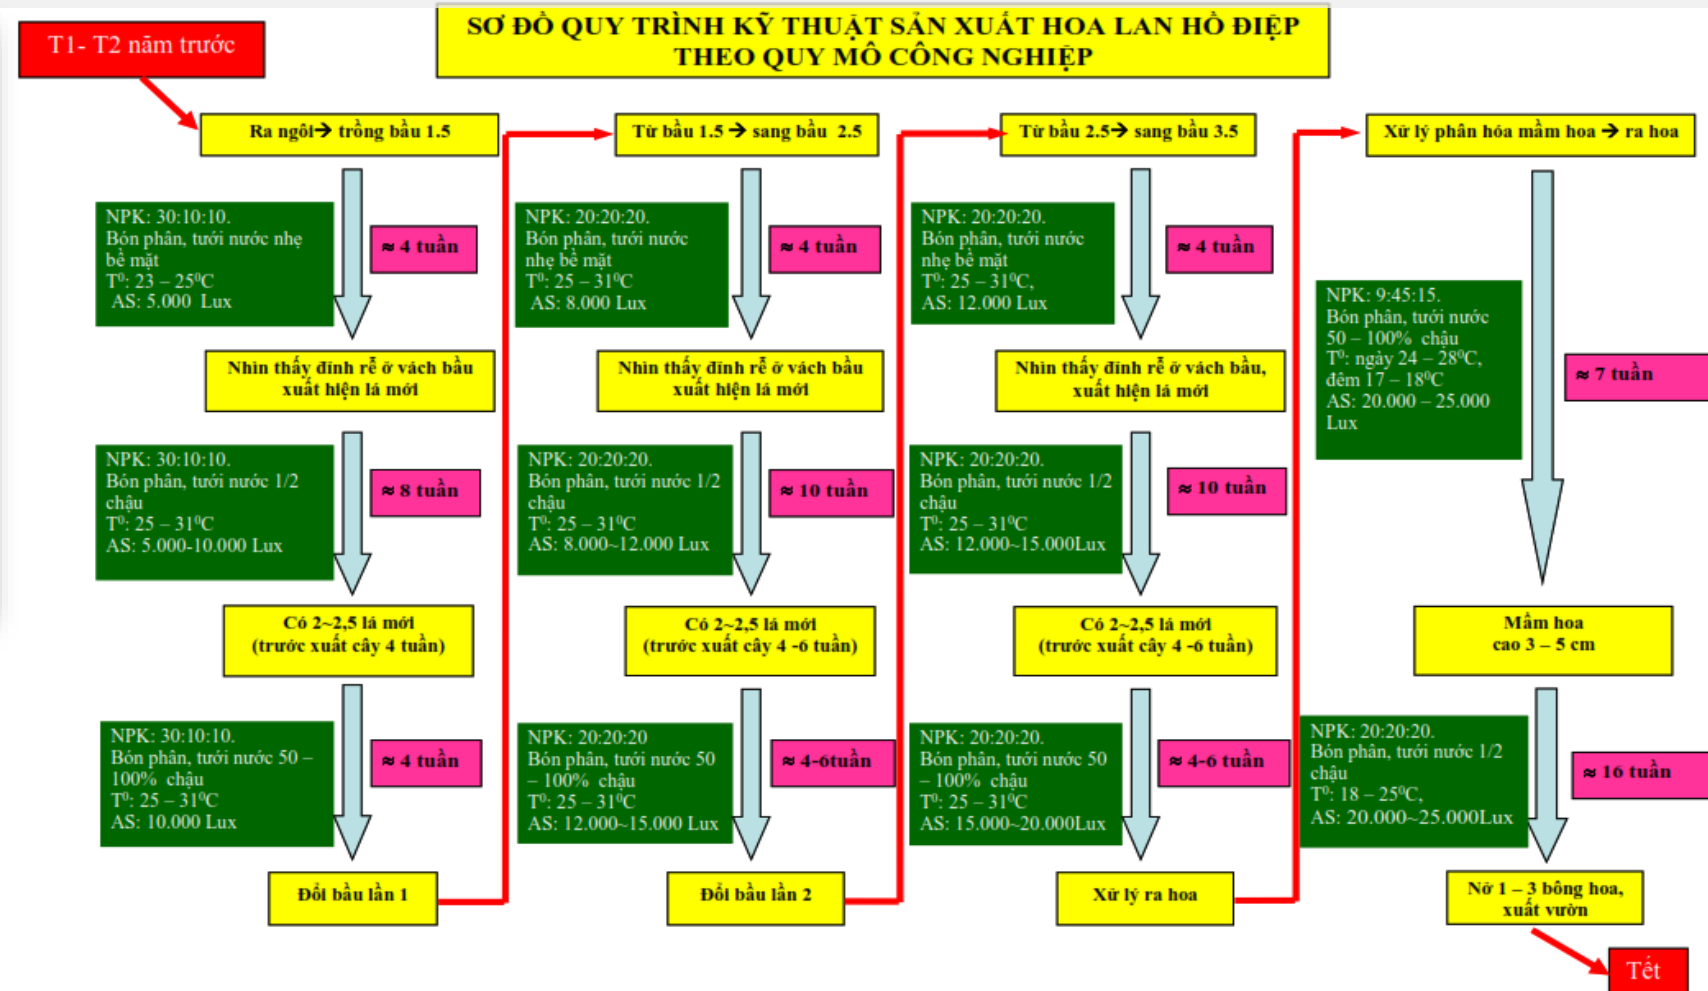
T1- T2 năm trước

SƠ ĐỒ QUY TRÌNH KỸ THUẬT SẢN XUẤT HOA LAN HỒ ĐIỆP THEO QUY MÔ CÔNG NGHIỆP

Ra ngôi→ trồng bầu 1.5

NPK: 30:10:10. Bón phân, tưới nước nhẹ bề mặt $T^0$: 23 – 25$^0$C AS: 5.000 Lux

≈ 4 tuần

Nhìn thấy đỉnh rễ ở vách bầu xuất hiện lá mới

NPK: 30:10:10. Bón phân, tưới nước 1/2 chậu $T^0$: 25 – 31$^0$C AS: 5.000-10.000 Lux

≈ 8 tuần

Có 2~2,5 lá mới (trước xuất cây 4 tuần)

NPK: 30:10:10. Bón phân, tưới nước 50 – 100% chậu $T^0$: 25 – 31$^0$C AS: 10.000 Lux

≈ 4 tuần

Đổi bầu lần 1

Từ bầu 1.5 → sang bầu 2.5

NPK: 20:20:20. Bón phân, tưới nước nhẹ bề mặt $T^0$: 25 – 31$^0$C AS: 8.000 Lux

≈ 4 tuần

Nhìn thấy đỉnh rễ ở vách bầu xuất hiện lá mới

NPK: 20:20:20. Bón phân, tưới nước 1/2 chậu $T^0$: 25 – 31$^0$C AS: 8.000~12.000 Lux

≈ 10 tuần

Có 2~2,5 lá mới (trước xuất cây 4 -6 tuần)

NPK: 20:20:20 Bón phân, tưới nước 50 – 100% chậu $T^0$: 25 – 31$^0$C AS: 12.000~15.000 Lux

≈ 4-6tuần

Đổi bầu lần 2

Từ bầu 2.5→ sang bầu 3.5

NPK: 20:20:20. Bón phân, tưới nước nhẹ bề mặt $T^0$: 25 – 31$^0$C, AS: 12.000 Lux

≈ 4 tuần

Nhìn thấy đỉnh rễ ở vách bầu, xuất hiện lá mới

NPK: 20:20:20. Bón phân, tưới nước 1/2 chậu $T^0$: 25 – 31$^0$C AS: 12.000~15.000Lux

≈ 10 tuần

Có 2~2,5 lá mới (trước xuất cây 4 -6 tuần)

NPK: 20:20:20. Bón phân, tưới nước 50 – 100% chậu $T^0$: 25 – 31$^0$C AS: 15.000~20.000Lux

≈ 4-6 tuần

Xử lý ra hoa

Xử lý phân hóa mầm hoa → ra hoa

NPK: 9:45:15. Bón phân, tưới nước 50 – 100% chậu $T^0$: ngày 24 – 28$^0$C, đêm 17 – 18$^0$C AS: 20.000 – 25.000 Lux

≈ 7 tuần

Mầm hoa cao 3 – 5 cm

NPK: 20:20:20. Bón phân, tưới nước 1/2 chậu $T^0$: 18 – 25$^0$C, AS: 20.000~25.000Lux

≈ 16 tuần

Nở 1 – 3 bông hoa, xuất vườn

Tết